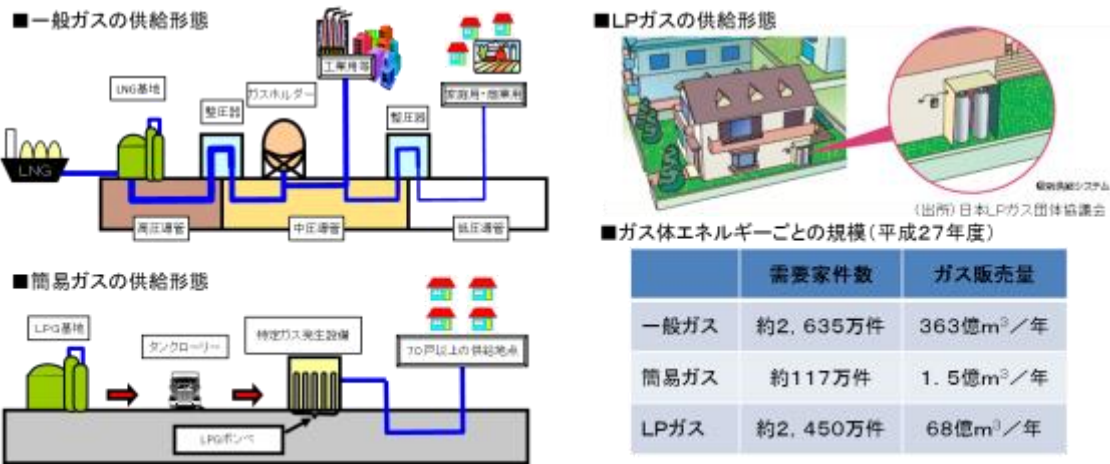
■一般ガスの供給形態

LNG基地

整圧器

ガスホルダー

工業用等

整圧器

家庭用・商業用

LNG

高圧導管

中圧導管

低圧導管

■簡易ガスの供給形態

LPG基地

タンクローリー

特定ガス発生設備

70戸以上の供給地点

LPGボンベ

■LPガスの供給形態

個別供給システム

(出所) 日本LPガス団体協議会

■ガス体エネルギーごとの規模(平成27年度)

| | 需要家件数 | ガス販売量 |
|---|---|---|
| 一般ガス | 約2,635万件 | 363億$m^3$/年 |
| 簡易ガス | 約117万件 | 1.5億$m^3$/年 |
| LPガス | 約2,450万件 | 68億$m^3$/年 |